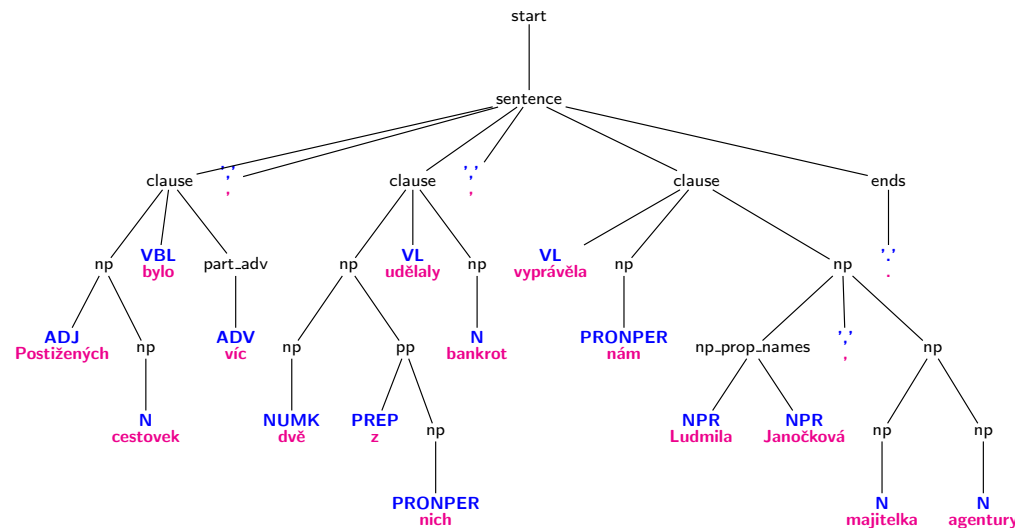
start

sentence

clause ',' , clause ',' , clause ends

np VBL bylo part_adv

ADJ Postižených np

N cestovek

ADV víc

np VL udělaly np

np pp

NUMK dvě

PREP z np

PRONPER nich

N bankrot

VL vyprávěla np np

PRONPER nám

np_prop_names ',' , np

NPR Ludmila NPR Janočková

np np

N majitelka N agentury

'.' .